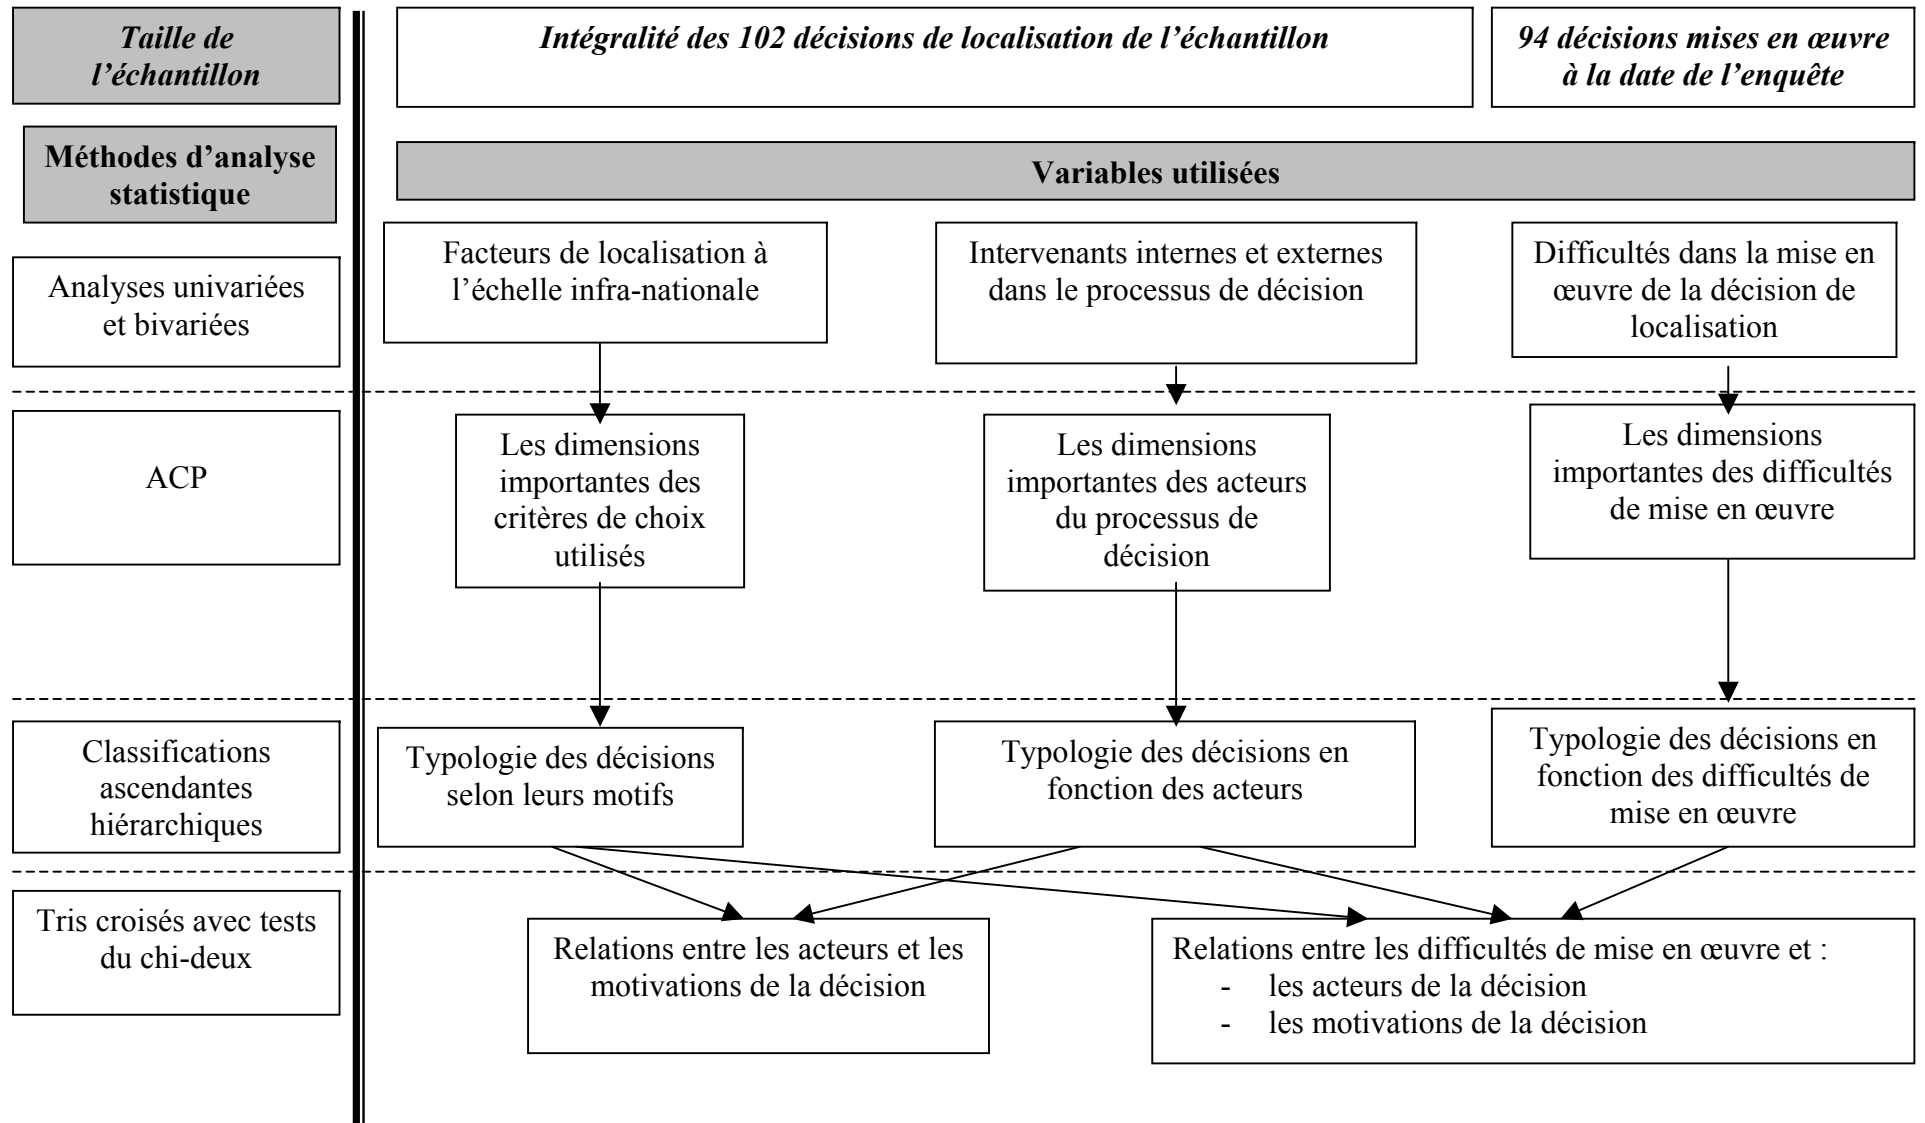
Taille de l'échantillon

Intégralité des 102 décisions de localisation de l'échantillon

94 décisions mises en œuvre à la date de l'enquête

Méthodes d'analyse statistique

Variables utilisées

Analyses univariées et bivariées

Facteurs de localisation à l'échelle infra-nationale

Intervenants internes et externes dans le processus de décision

Difficultés dans la mise en œuvre de la décision de localisation

ACP

Les dimensions importantes des critères de choix utilisés

Les dimensions importantes des acteurs du processus de décision

Les dimensions importantes des difficultés de mise en œuvre

Classifications ascendantes hiérarchiques

Typologie des décisions selon leurs motifs

Typologie des décisions en fonction des acteurs

Typologie des décisions en fonction des difficultés de mise en œuvre

Tris croisés avec tests du chi-deux

Relations entre les acteurs et les motivations de la décision

Relations entre les difficultés de mise en œuvre et :
- les acteurs de la décision
- les motivations de la décision